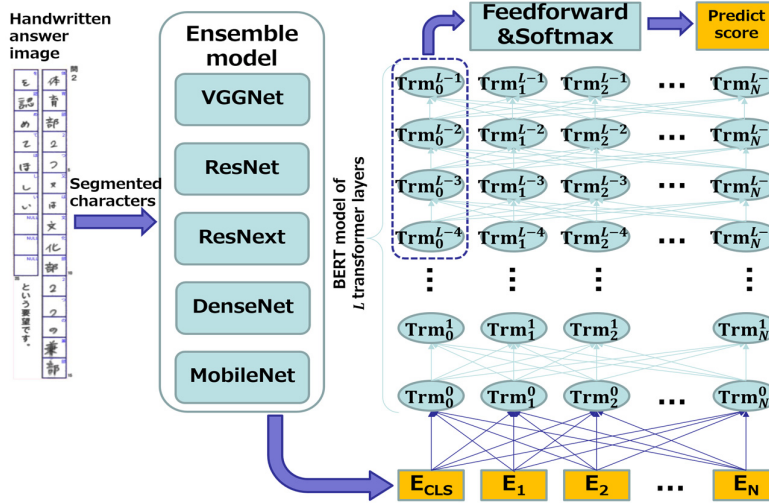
Handwritten answer image

問2

体育部2つは文化部2つの兼部を認めてほしい

という要望です。

Segmented characters

Ensemble model

VGGNet

ResNet

ResNext

DenseNet

MobileNet

Feedforward &Softmax

Predict score

BERT model of $L$ transformer layers

$\mathbf{Trm}_0^{L-1}$ $\mathbf{Trm}_1^{L-1}$ $\mathbf{Trm}_2^{L-1}$ ... $\mathbf{Trm}_N^{L-}$

$\mathbf{Trm}_0^{L-2}$ $\mathbf{Trm}_1^{L-2}$ $\mathbf{Trm}_2^{L-2}$ ... $\mathbf{Trm}_N^{L-}$

$\mathbf{Trm}_0^{L-3}$ $\mathbf{Trm}_1^{L-3}$ $\mathbf{Trm}_2^{L-3}$ ... $\mathbf{Trm}_N^{L-}$

$\mathbf{Trm}_0^{L-4}$ $\mathbf{Trm}_1^{L-4}$ $\mathbf{Trm}_2^{L-4}$ ... $\mathbf{Trm}_N^{L-}$

$\mathbf{Trm}_0^{1}$ $\mathbf{Trm}_1^{1}$ $\mathbf{Trm}_2^{1}$ $\mathbf{Trm}_N^{1}$

$\mathbf{Trm}_0^{0}$ $\mathbf{Trm}_1^{0}$ $\mathbf{Trm}_2^{0}$ ... $\mathbf{Trm}_N^{0}$

$\mathbf{E_{CLS}}$ $\mathbf{E_1}$ $\mathbf{E_2}$ ... $\mathbf{E_N}$